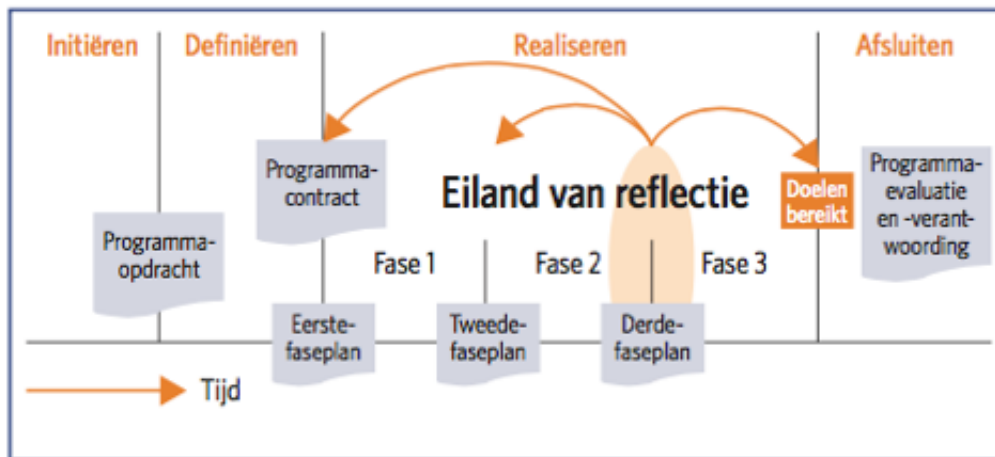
Initiëren

Definiëren

Realiseren

Afsluiten

Programmaopdracht

Programmacontract

Eiland van reflectie

Doelen bereikt

Programmaevaluatie en -verantwoording

Fase 1

Fase 2

Fase 3

Eerstefaseplan

Tweedefaseplan

Derdefaseplan

Tijd